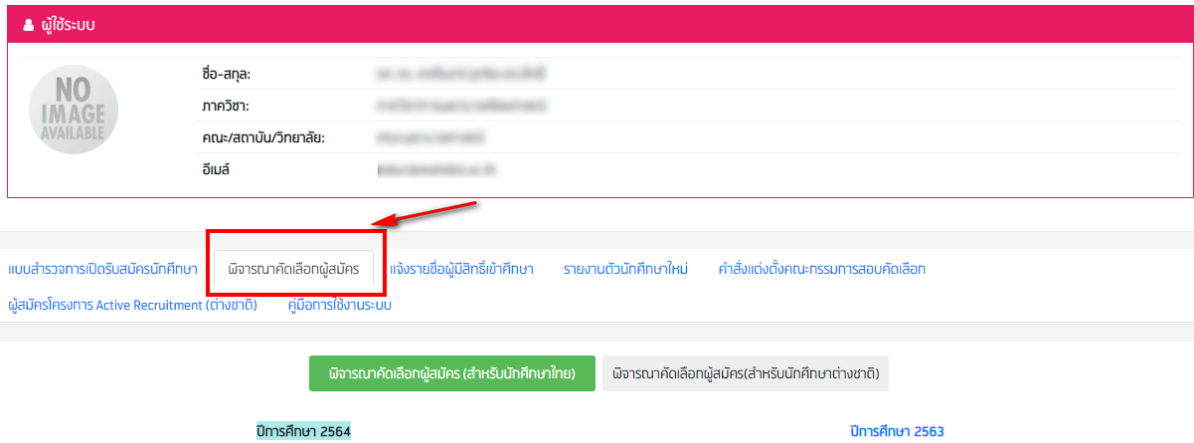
ผู้ใช้ระบบ

NO IMAGE AVAILABLE

ชื่อ-สกุล: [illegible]
ภาควิชา: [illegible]
คณะ/สถาบัน/วิทยาลัย: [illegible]
อีเมล์ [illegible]

แบบสำรวจการเปิดรับสมัครนักศึกษา | พิจารณาคัดเลือกผู้สมัคร | แจ้งรายชื่อผู้มีสิทธิ์เข้าศึกษา | รายงานตัวนักศึกษาใหม่ | คำสั่งแต่งตั้งคณะกรรมการสอบคัดเลือก | ผู้สมัครโครงการ Active Recruitment (ต่างชาติ) | คู่มือการใช้งานระบบ

พิจารณาคัดเลือกผู้สมัคร (สำหรับนักศึกษาไทย) | พิจารณาคัดเลือกผู้สมัคร(สำหรับนักศึกษาต่างชาติ)

ปีการศึกษา 2564

ปีการศึกษา 2563